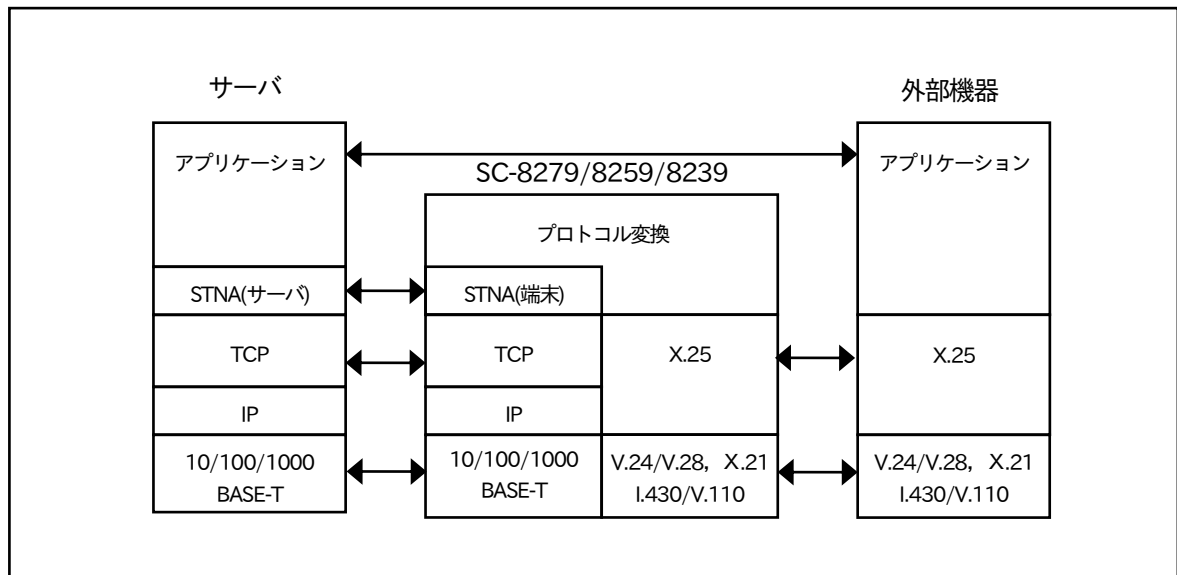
サーバ

外部機器

アプリケーション

SC-8279/8259/8239

アプリケーション

プロトコル変換

STNA(サーバ)

STNA(端末)

TCP

TCP

X.25

X.25

IP

IP

10/100/1000 BASE-T

10/100/1000 BASE-T

V.24/V.28，X.21 I.430/V.110

V.24/V.28，X.21 I.430/V.110